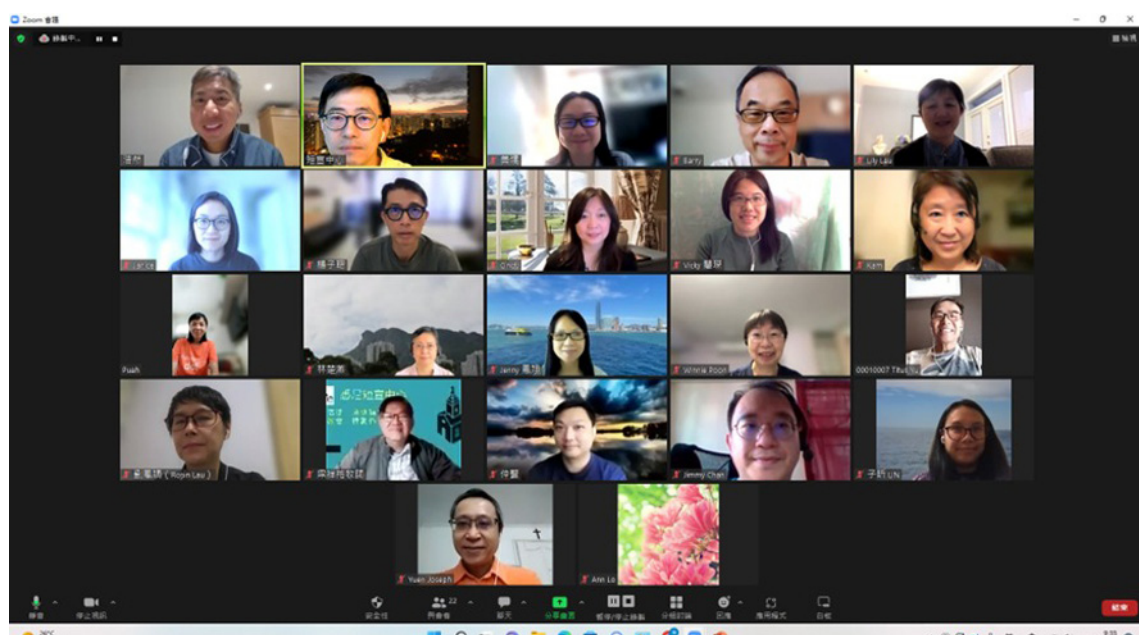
Zoom 會議

錄製中...

檢視

Barry

Lily Lau

Vicky 華安

Kam

Push

Jenny 馬湘

Winnie Poon

00010007 Titus

Robin Lau

Jimmy Chan

Yuen Joseph

Ann Lo

靜音

停止視訊

安全性

參與者 22

聊天

分享畫面

暫停/停止錄製

分組討論

反應

應用程式

白板

結束